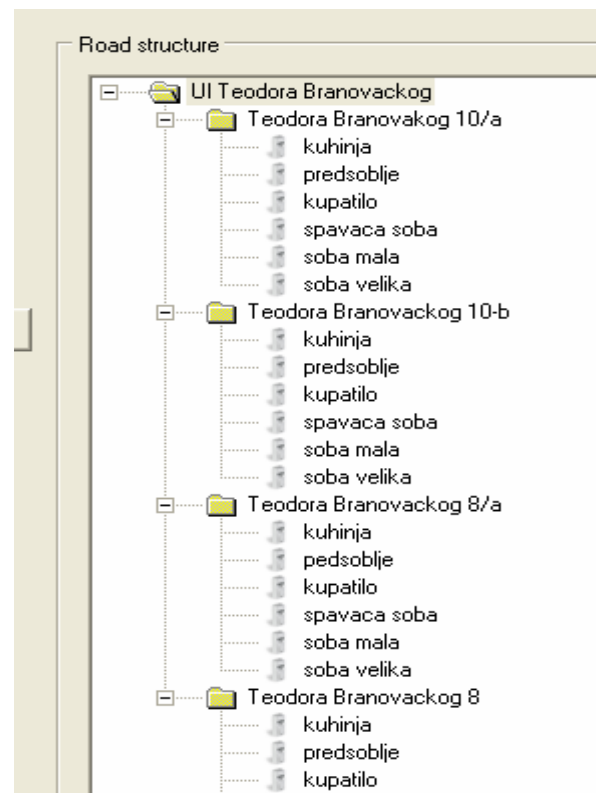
Road structure

Ul Teodora Branovackog
Teodora Branovakog 10/a
kuhinja
predsoblje
kupatilo
spavaca soba
soba mala
soba velika
Teodora Branovackog 10-b
kuhinja
predsoblje
kupatilo
spavaca soba
soba mala
soba velika
Teodora Branovackog 8/a
kuhinja
pedsoblje
kupatilo
spavaca soba
soba mala
soba velika
Teodora Branovackog 8
kuhinja
predsoblje
kupatilo